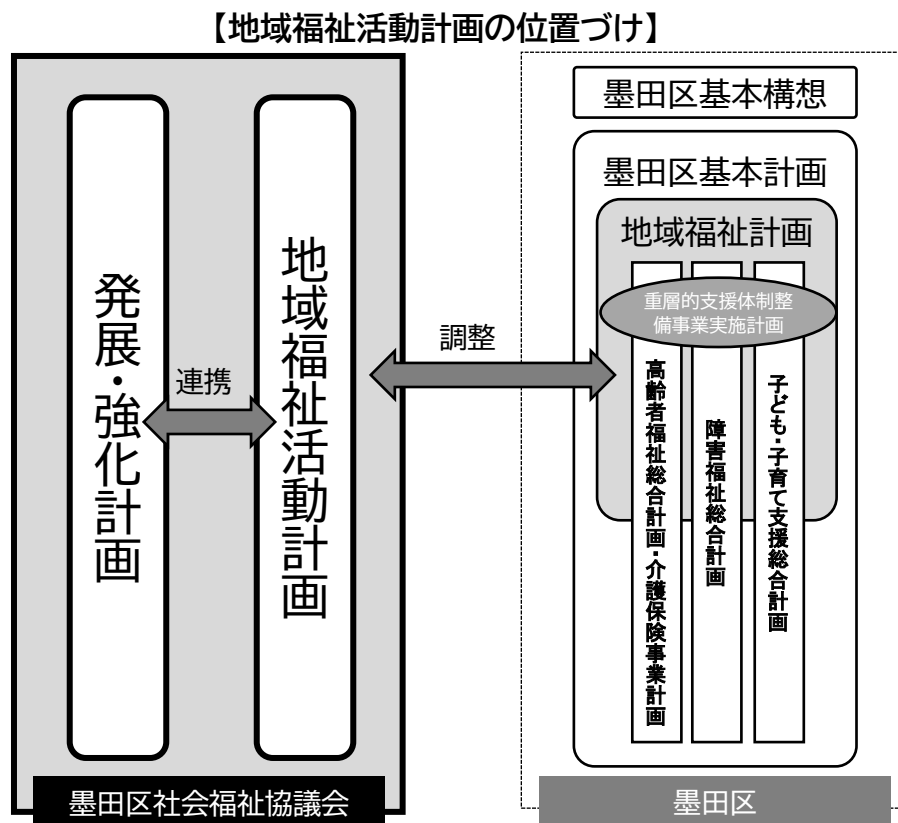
【地域福祉活動計画の位置づけ】

発展・強化計画

連携

地域福祉活動計画

墨田区社会福祉協議会

調整

墨田区基本構想

墨田区基本計画

地域福祉計画

重層的支援体制整備事業実施計画

高齢者福祉総合計画・介護保険事業計画

障害福祉総合計画

子ども・子育て支援総合計画

墨田区